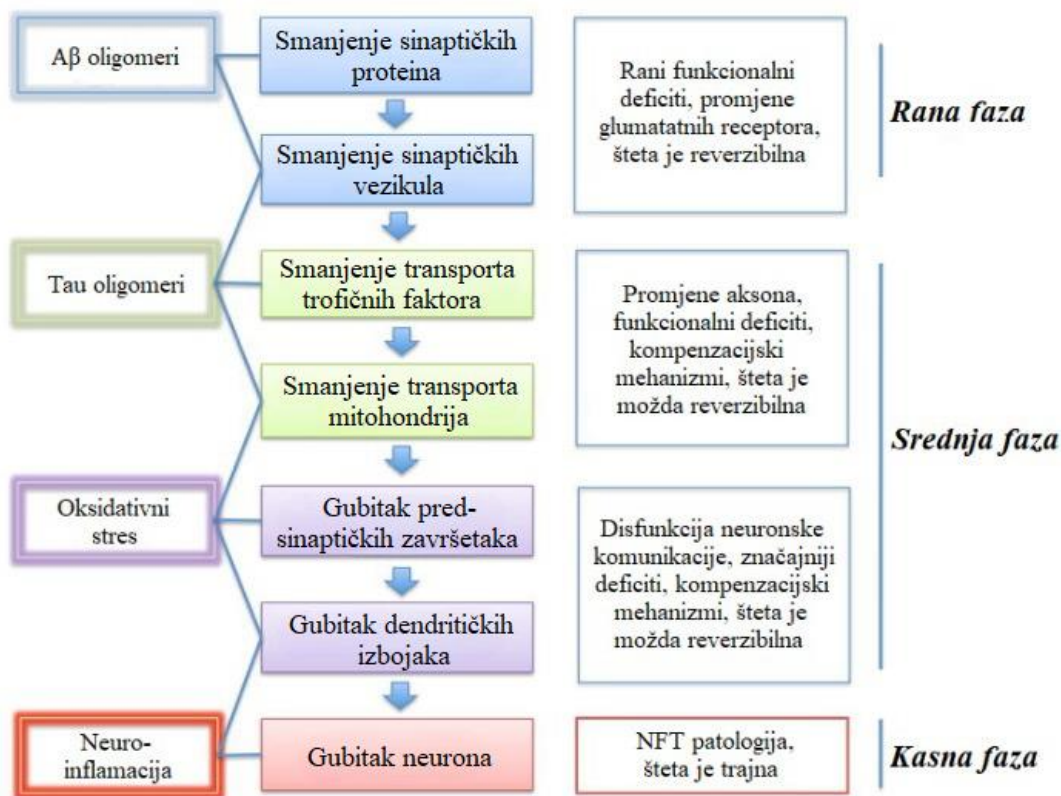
Aβ oligomeri

Smanjenje sinaptičkih proteina

Rani funkcionalni deficiti, promjene glumatatnih receptora, šteta je reverzibilna

Rana faza

Smanjenje sinaptičkih vezikula

Tau oligomeri

Smanjenje transporta trofičnih faktora

Promjene aksona, funkcionalni deficiti, kompenzacijski mehanizmi, šteta je možda reverzibilna

Smanjenje transporta mitohondrija

Srednja faza

Oksidativni stres

Gubitak predsinaptičkih završetaka

Disfunkcija neuronske komunikacije, značajniji deficiti, kompenzacijski mehanizmi, šteta je možda reverzibilna

Gubitak dendritičkih izbojaka

Neuroinflamacija

Gubitak neurona

NFT patologija, šteta je trajna

Kasna faza